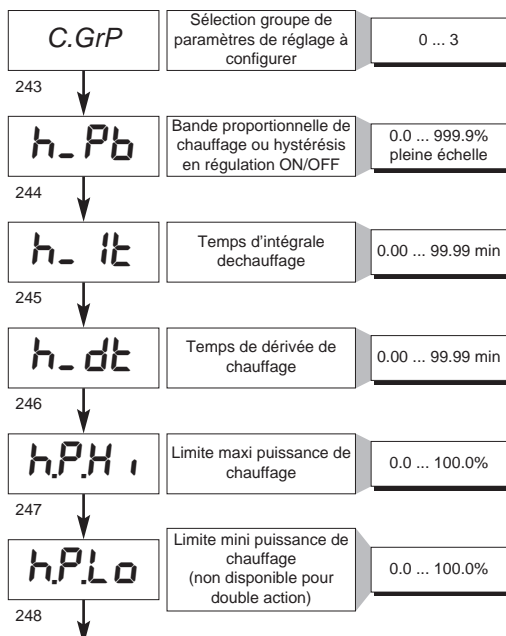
C.GrP

Sélection groupe de paramètres de réglage à configurer

0 ... 3

243

h_Pb

Bande proportionnelle de chauffage ou hystérésis en régulation ON/OFF

0.0 ... 999.9% pleine échelle

244

h_ It

Temps d'intégrale dechauffage

0.00 ... 99.99 min

245

h_dt

Temps de dérivée de chauffage

0.00 ... 99.99 min

246

h.P.H ı

Limite maxi puissance de chauffage

0.0 ... 100.0%

247

h.P.Lo

Limite mini puissance de chauffage (non disponible pour double action)

0.0 ... 100.0%

248